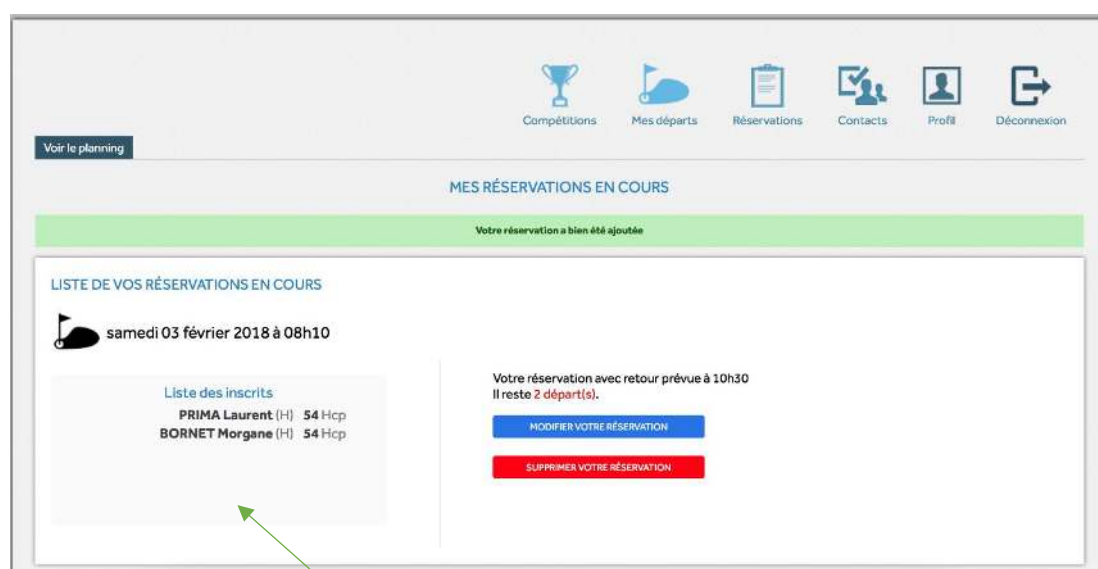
Compétitions Mes départs Réservations Contacts Profil Déconnexion

Voir le planning

MES RÉSERVATIONS EN COURS

Votre réservation a bien été ajoutée

LISTE DE VOS RÉSERVATIONS EN COURS

samedi 03 février 2018 à 08h10

Liste des inscrits
PRIMA Laurent (H) 54 Hcp
BORNET Morgane (H) 54 Hcp

Votre réservation avec retour prévue à 10h30
Il reste 2 départ(s).

MODIFIER VOTRE RÉSERVATION

SUPPRIMER VOTRE RÉSERVATION